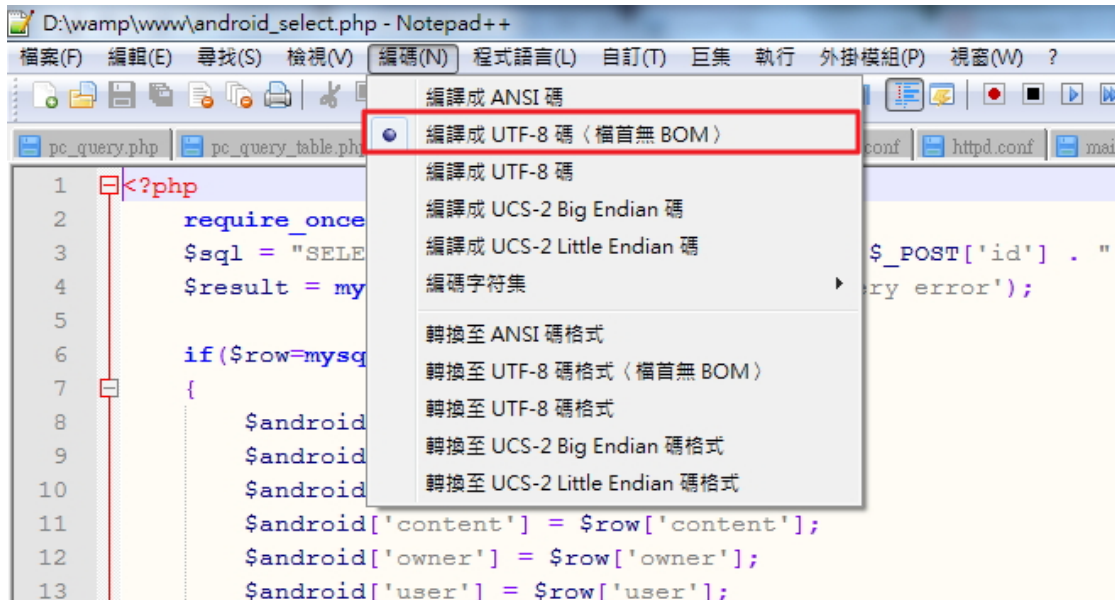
D:\wamp\www\android_select.php - Notepad++

檔案(F) 編輯(E) 尋找(S) 檢視(V) 編碼(N) 程式語言(L) 自訂(T) 巨集 執行 外掛模組(P) 視窗(W) ?

pc_query.php | pc_query_table.php | conf | httpd.conf | mai

編譯成 ANSI 碼
編譯成 UTF-8 碼（檔首無 BOM）
編譯成 UTF-8 碼
編譯成 UCS-2 Big Endian 碼
編譯成 UCS-2 Little Endian 碼
編碼字符集
轉換至 ANSI 碼格式
轉換至 UTF-8 碼格式（檔首無 BOM）
轉換至 UTF-8 碼格式
轉換至 UCS-2 Big Endian 碼格式
轉換至 UCS-2 Little Endian 碼格式

1 <?php
2 require_once
3 $sql = "SELE $_POST['id'] . "
4 $result = my ery error');
5
6 if($row=mysq
7 {
8 $android
9 $android
10 $android
11 $android['content'] = $row['content'];
12 $android['owner'] = $row['owner'];
13 $android['user'] = $row['user'];